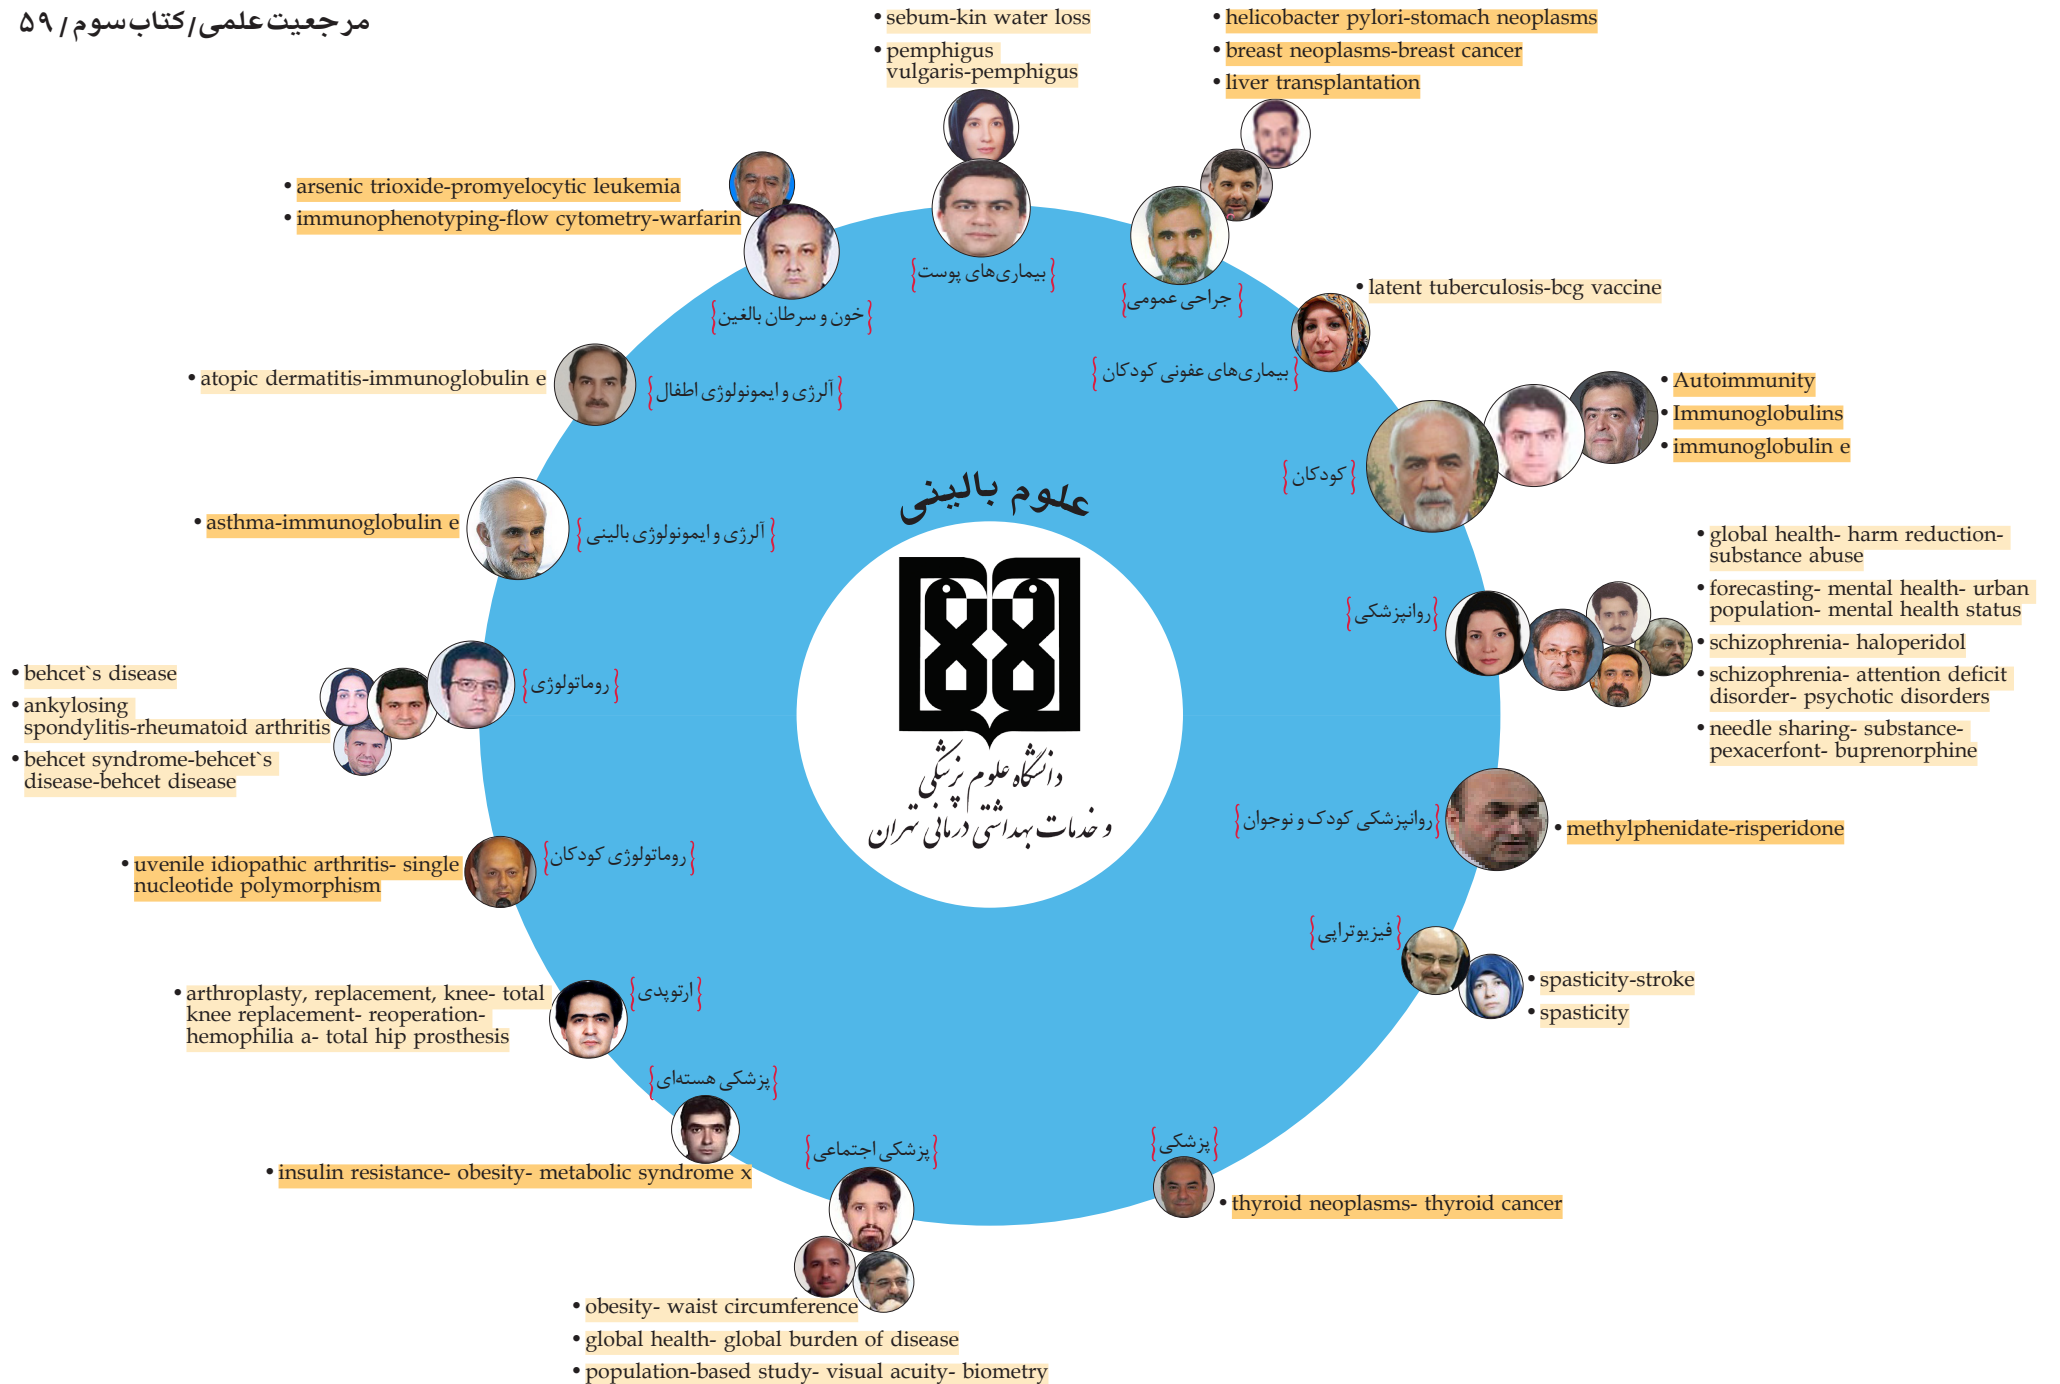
مرجعیت علمی/ کتاب سوم / ۵۹

• sebum-kin water loss
• pemphigus vulgaris-pemphigus

• helicobacter pylori-stomach neoplasms
• breast neoplasms-breast cancer
• liver transplantation

• arsenic trioxide-promyelocytic leukemia
• immunophenotyping-flow cytometry-warfarin

{بیماری‌های پوست}

{جراحی عمومی}

{خون و سرطان بالغین}

• latent tuberculosis-bcg vaccine

{بیماری‌های عفونی کودکان}

• atopic dermatitis-immunoglobulin e

{آلرژی و ایمونولوژی اطفال}

• Autoimmunity
• Immunoglobulins
• immunoglobulin e

{کودکان}

علوم بالینی

• asthma-immunoglobulin e

{آلرژی و ایمونولوژی بالینی}

دانشگاه علوم پزشکی و خدمات بهداشتی درمانی تهران

• global health- harm reduction- substance abuse
• forecasting- mental health- urban population- mental health status
• schizophrenia- haloperidol
• schizophrenia- attention deficit disorder- psychotic disorders
• needle sharing- substance-pexacerfont- buprenorphine

{روانپزشکی}

• behcet`s disease
• ankylosing spondylitis-rheumatoid arthritis
• behcet syndrome-behcet`s disease-behcet disease

{روماتولوژی}

{روانپزشکی کودک و نوجوان}

• methylphenidate-risperidone

• uvenile idiopathic arthritis- single nucleotide polymorphism

{روماتولوژی کودکان}

{فیزیوتراپی}

• spasticity-stroke
• spasticity

• arthroplasty, replacement, knee- total knee replacement- reoperation- hemophilia a- total hip prosthesis

{ارتوپدی}

{پزشکی هسته‌ای}

• insulin resistance- obesity- metabolic syndrome x

{پزشکی اجتماعی}

{پزشکی}

• thyroid neoplasms- thyroid cancer

• obesity- waist circumference
• global health- global burden of disease
• population-based study- visual acuity- biometry